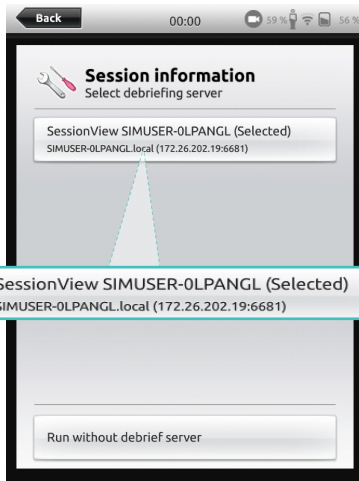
Back 00:00 59 % 56 %

Session information
Select debriefing server

SessionView SIMUSER-0LPANGL (Selected)
SIMUSER-0LPANGL.local (172.26.202.19:6681)

SessionView SIMUSER-0LPANGL (Selected)
SIMUSER-0LPANGL.local (172.26.202.19:6681)

Run without debrief server